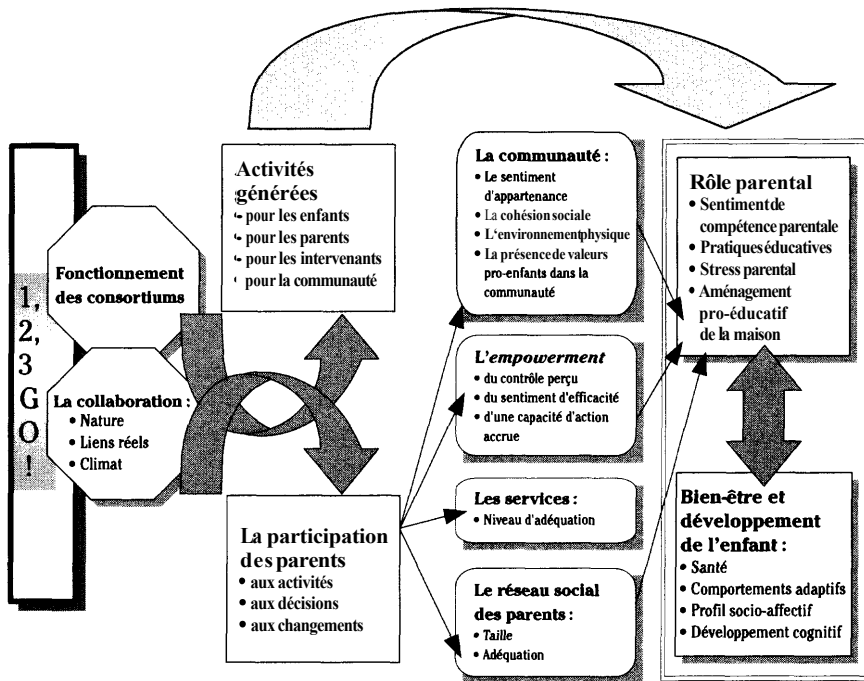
1, 2, 3 G O !

Fonctionnement des consortiums

La collaboration :
• Nature
• Liens réels
• Climat

Activités générées
• pour les enfants
• pour les parents
• pour les intervenants
• pour la communauté

La participation des parents
• aux activités
• aux décisions
• aux changements

La communauté :
• Le sentiment d'appartenance
• La cohésion sociale
• L'environnement physique
• La présence de valeurs pro-enfants dans la communauté

L'empowerment
• du contrôle perçu
• du sentiment d'efficacité
• d'une capacité d'action accrue

Les services :
• Niveau d'adéquation

Le réseau social des parents :
• Taille
• Adéquation

Rôle parental
• Sentiment de compétence parentale
• Pratiques éducatives
• Stress parental
• Aménagement pro-éducatif de la maison

Bien-être et développement de l'enfant :
• Santé
• Comportements adaptifs
• Profil socio-affectif
• Développement cognitif